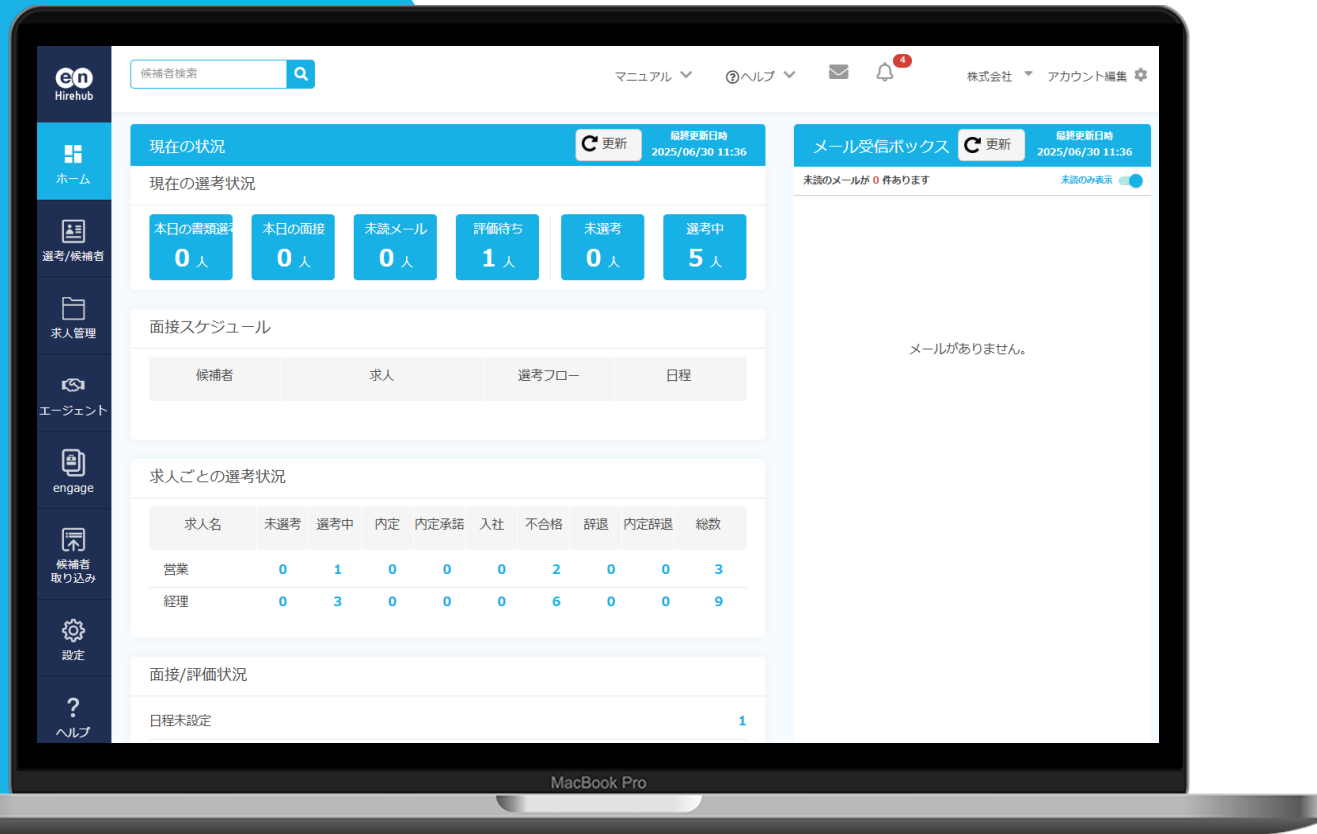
en
Hirehub

候補者検索

マニュアル ヘルプ 4 株式会社 アカウント編集

ホーム
選考/候補者
求人管理
エージェント
engage
候補者取り込み
設定
ヘルプ

現在の状況 更新 最終更新日時 2025/06/30 11:36

現在の選考状況

本日の書類選考 0 人
本日の面接 0 人
未読メール 0 人
評価待ち 1 人
未選考 0 人
選考中 5 人

面接スケジュール

| 候補者 | 求人 | 選考フロー | 日程 |
|---|---|---|---|

求人ごとの選考状況

| 求人名 | 未選考 | 選考中 | 内定 | 内定承諾 | 入社 | 不合格 | 辞退 | 内定辞退 | 総数 |
|---|---|---|---|---|---|---|---|---|---|
| 営業 | 0 | 1 | 0 | 0 | 0 | 2 | 0 | 0 | 3 |
| 経理 | 0 | 3 | 0 | 0 | 0 | 6 | 0 | 0 | 9 |

面接/評価状況

日程未設定 1

メール受信ボックス 更新 最終更新日時 2025/06/30 11:36

未読のメールが 0 件あります 未読のみ表示

メールがありません。

MacBook Pro